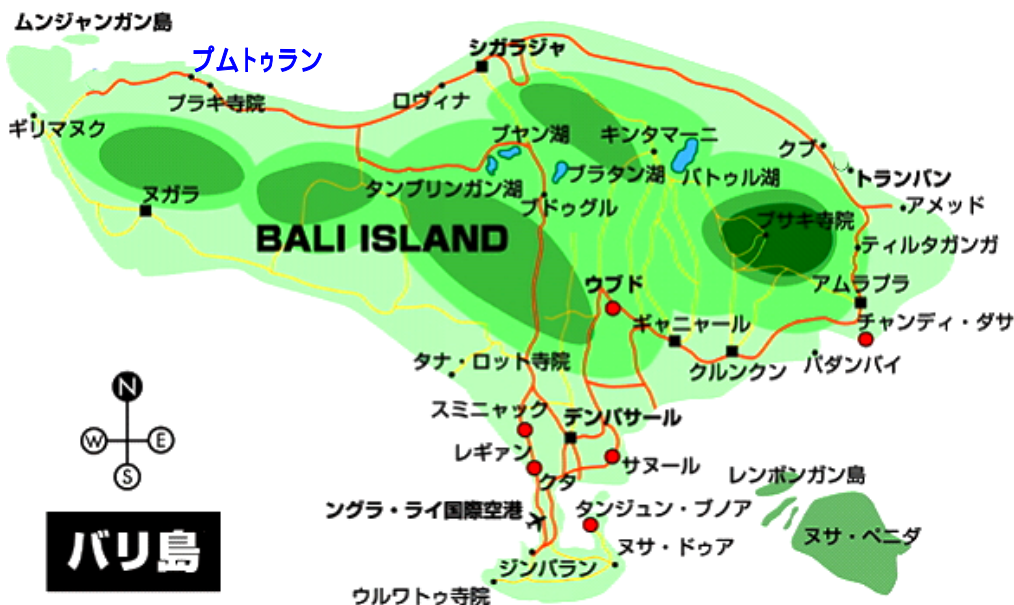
ムンジャンガン島
プムトゥラン
シガラジャ
プラキ寺院
ロヴィナ
ギリマヌク
ブヤン湖
キンタマーニ
クブ
ブラタン湖
バトゥル湖
トランバン
ヌガラ
タンブリンガン湖
ブドゥグル
アメッド
ブサキ寺院
BALI ISLAND
ティルタガンガ
ウブド
アムラプラ
ギャニャール
チャンディ・ダサ
クルンクン
パダンバイ
N
タナ・ロット寺院
W
E
S
スミニャック
デンパサール
レギャン
サヌール
レンボンガン島
クタ
ングラ・ライ国際空港
タンジュン・ブノア
ヌサ・ペニダ
バリ島
ヌサ・ドゥア
ジンバラン
ウルワトゥ寺院